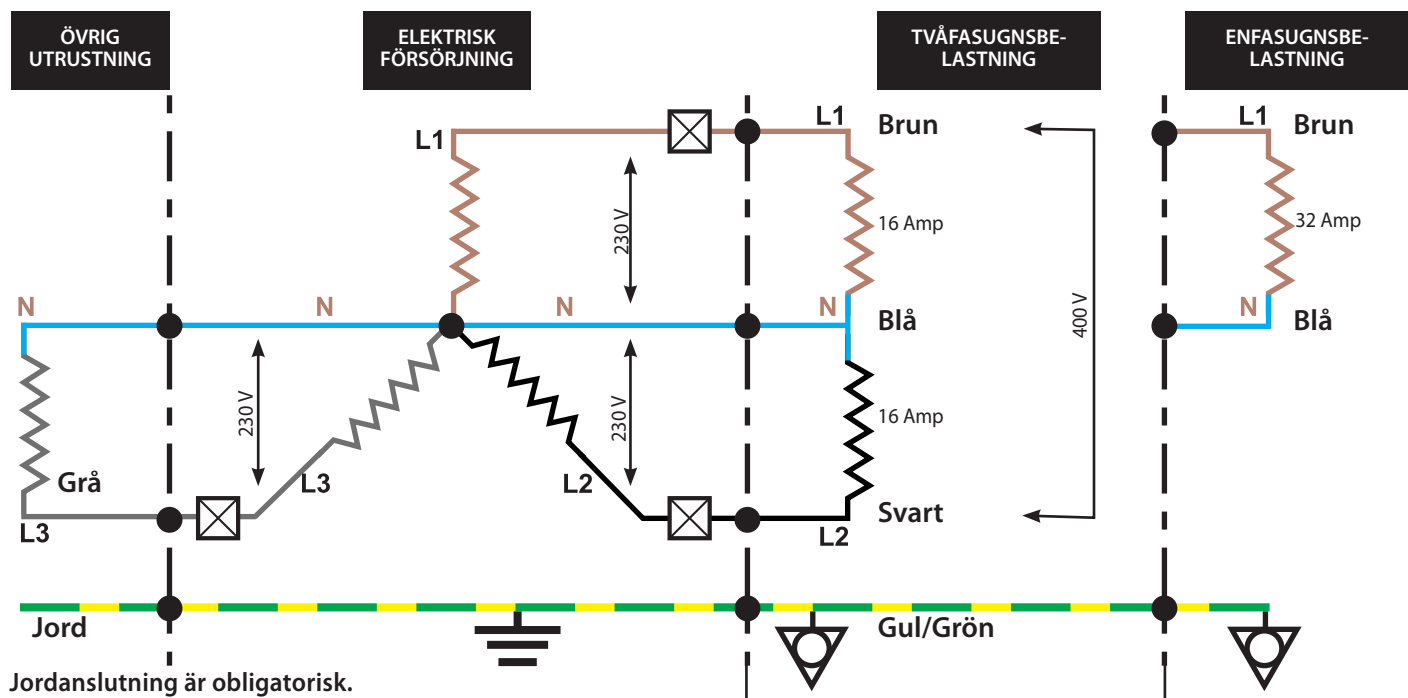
ÖVRIG UTRUSTNING

ELEKTRISK FÖRSÖRJNING

TVÅFASUGNSBELASTNING

ENFASUGNSBELASTNING

L1

L1 Brun

L1 Brun

230 V

16 Amp

32 Amp

N N N N Blå

400 V

N Blå

230 V

230 V

16 Amp

Grå

L3

L2

Svart

L3

L2

Jord

Gul/Grön

Jordanslutning är obligatorisk.